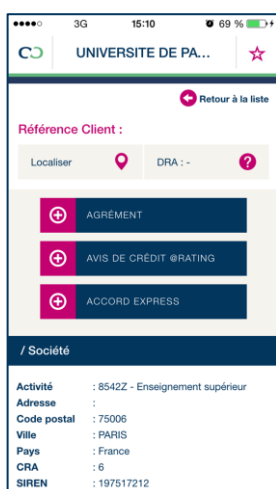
3G 15:10 69 %

UNIVERSITE DE PA...

Retour à la liste

Référence Client :

Localiser

DRA : -

AGRÉMENT

AVIS DE CRÉDIT @RATING

ACCORD EXPRESS

/ Société

| | |
|---|---|
| Activité | : 8542Z - Enseignement supérieur |
| Adresse | : |
| Code postal | : 75006 |
| Ville | : PARIS |
| Pays | : France |
| CRA | : 6 |
| SIREN | : 197517212 |